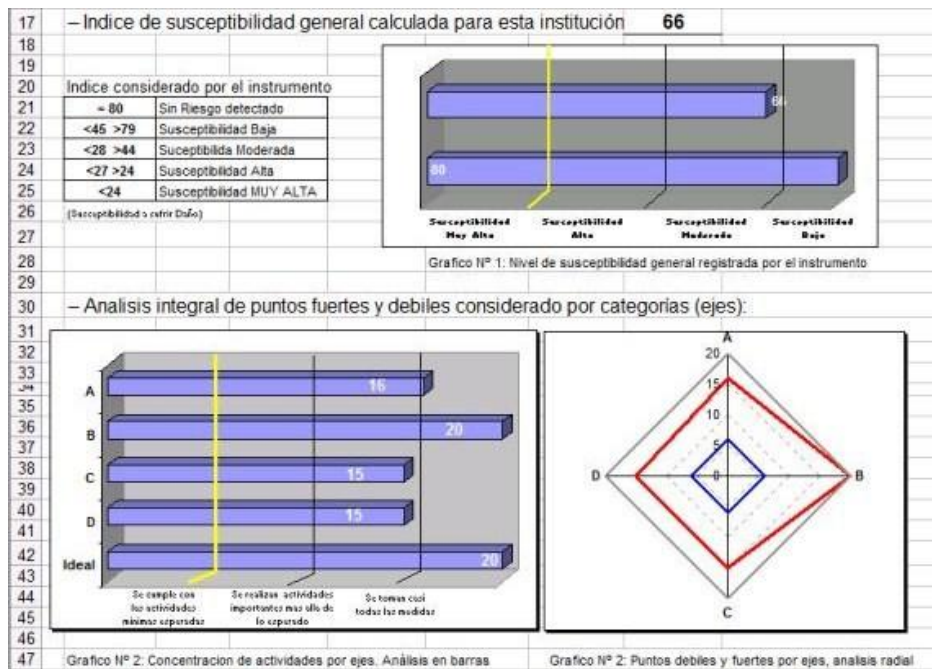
17
18
19
20
21
22
23
24
25
26
27
28
29
30
31
32
33
34
35
36
37
38
39
40
41
42
43
44
45
46
47

– Indice de susceptibilidad general calculada para esta institución 66

Indice considerado por el instrumento

| | |
|---|---|
| = 80 | Sin Riesgo detectado |
| <45 >79 | Susceptibilidad Baja |
| <28 >44 | Suceptibilida Moderada |
| <27 >24 | Susceptibilidad Alta |
| <24 | Susceptibilidad MUY ALTA |

(Susceptibilidad a sufrir Daño)

66
80
Susceptibilidad Muy Alta
Susceptibilidad Alta
Susceptibilidad Moderada
Susceptibilidad Baja

Grafico Nº 1: Nivel de susceptibilidad general registrada por el instrumento

– Analisis integral de puntos fuertes y debiles considerado por categorias (ejes):

A 16
B 20
C 15
D 15
Ideal 20

Se cumple con las actividades minimas esperadas
Se realizan actividades importantes mas allo de lo esperado
Se toman casi todas las medidas

Grafico Nº 2: Concentracion de actividades por ejes. Análisis en barras

A
20
15
10
5
0
B
C
D

Grafico Nº 2: Puntos debiles y fuertes por ejes, analisis radial